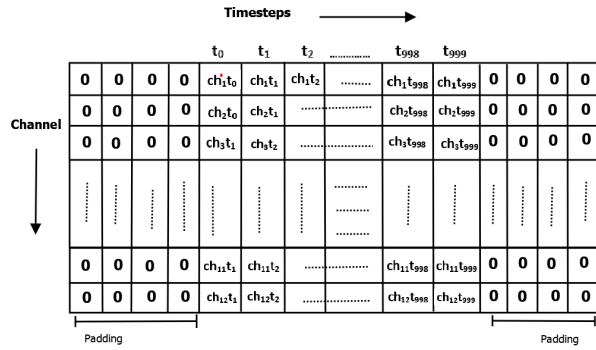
Timesteps

Channel

| | | | | $t_0$ | $t_1$ | $t_2$ | ............ | $t_{998}$ | $t_{999}$ | | | | |
|---|---|---|---|---|---|---|---|---|---|---|---|---|---|
| 0 | 0 | 0 | 0 | $ch_1t_0$ | $ch_1t_1$ | $ch_1t_2$ | ......... | $ch_1t_{998}$ | $ch_1t_{999}$ | 0 | 0 | 0 | 0 |
| 0 | 0 | 0 | 0 | $ch_2t_0$ | $ch_2t_1$ | ......... | | $ch_2t_{998}$ | $ch_2t_{999}$ | 0 | 0 | 0 | 0 |
| 0 | 0 | 0 | 0 | $ch_3t_1$ | $ch_3t_2$ | ......... | | $ch_3t_{998}$ | $ch_3t_{999}$ | 0 | 0 | 0 | 0 |
| ⋮ | ⋮ | ⋮ | ⋮ | ⋮ | ⋮ | ⋮ | ......... | ⋮ | ⋮ | ⋮ | ⋮ | ⋮ | ⋮ |
| 0 | 0 | 0 | 0 | $ch_{11}t_1$ | $ch_{11}t_2$ | ......... | | $ch_{11}t_{998}$ | $ch_{11}t_{999}$ | 0 | 0 | 0 | 0 |
| 0 | 0 | 0 | 0 | $ch_{12}t_1$ | $ch_{12}t_2$ | ......... | | $ch_{12}t_{998}$ | $ch_{12}t_{999}$ | 0 | 0 | 0 | 0 |

Padding

Padding